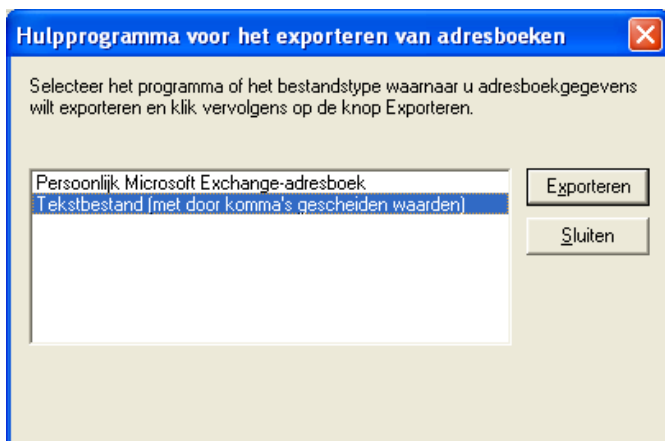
Hulpprogramma voor het exporteren van adresboeken

Selecteer het programma of het bestandstype waarnaar u adresboekgegevens wilt exporteren en klik vervolgens op de knop Exporteren.

Persoonlijk Microsoft Exchange-adresboek
Tekstbestand (met door komma's gescheiden waarden)

Exporteren

Sluiten